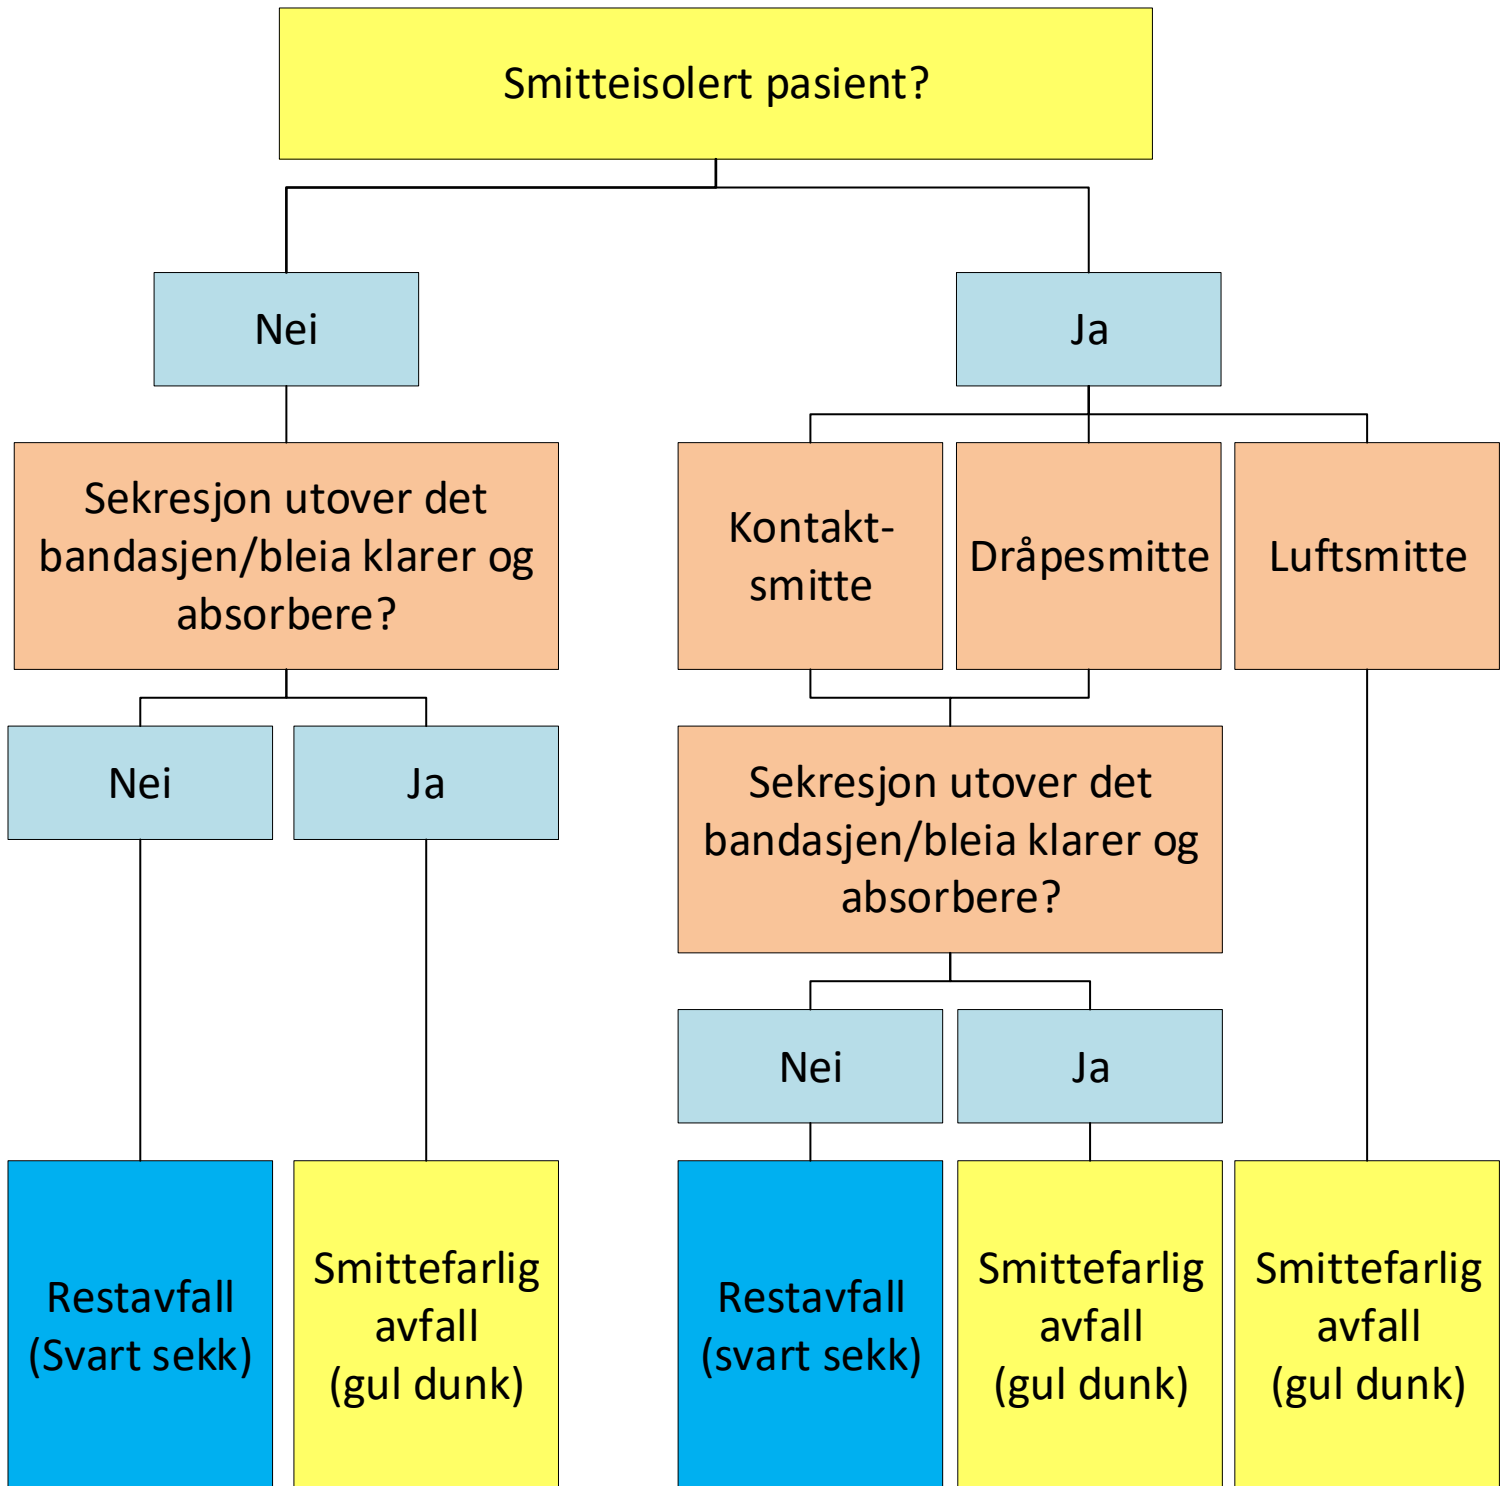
Smitteisolert pasient?

Nei

Ja

Sekresjon utover det bandasjen/bleia klarer og absorbere?

Kontakt-smitte

Dråpesmitte

Luftsmitte

Nei

Ja

Sekresjon utover det bandasjen/bleia klarer og absorbere?

Nei

Ja

Restavfall (Svart sekk)

Smittefarlig avfall (gul dunk)

Restavfall (svart sekk)

Smittefarlig avfall (gul dunk)

Smittefarlig avfall (gul dunk)